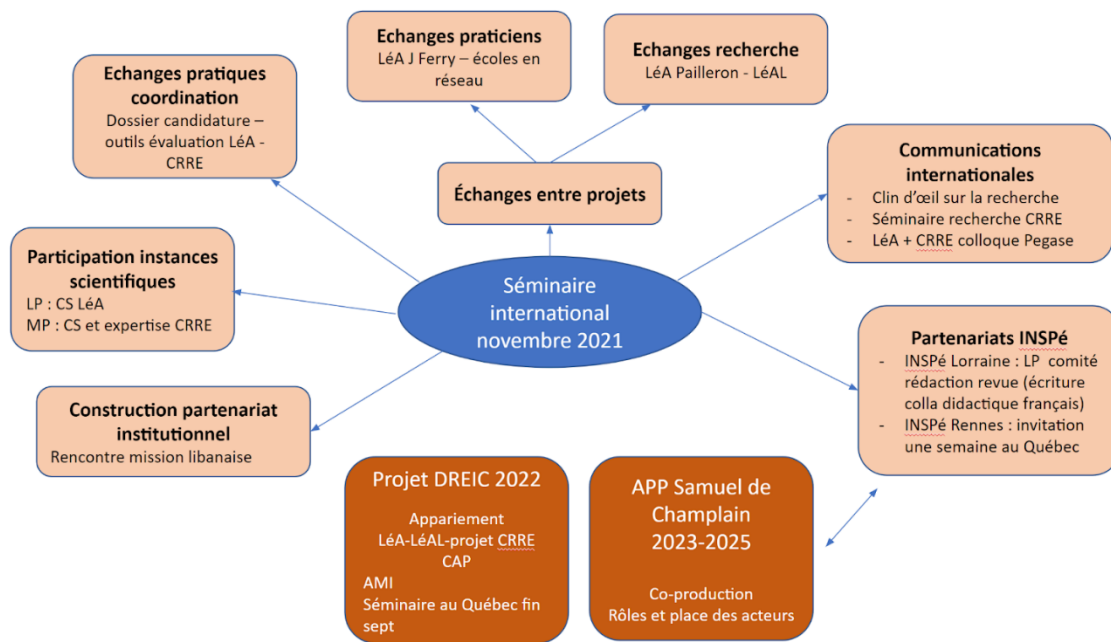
Echanges praticiens
LéA J Ferry – écoles en réseau

Echanges recherche
LéA Pailleron - LéAL

Echanges pratiques coordination
Dossier candidature – outils évaluation LéA - CRRE

Échanges entre projets

Communications internationales
- Clin d'œil sur la recherche
- Séminaire recherche CRRE
- LéA + CRRE colloque Pegase

Participation instances scientifiques
LP : CS LéA
MP : CS et expertise CRRE

Séminaire international novembre 2021

Partenariats INSPé
- INSPé Lorraine : LP comité rédaction revue (écriture colla didactique français)
- INSPé Rennes : invitation une semaine au Québec

Construction partenariat institutionnel
Rencontre mission libanaise

Projet DREIC 2022
Appariement
LéA-LéAL-projet CRRE
CAP
AMI
Séminaire au Québec fin sept

APP Samuel de Champlain
2023-2025
Co-production
Rôles et place des acteurs